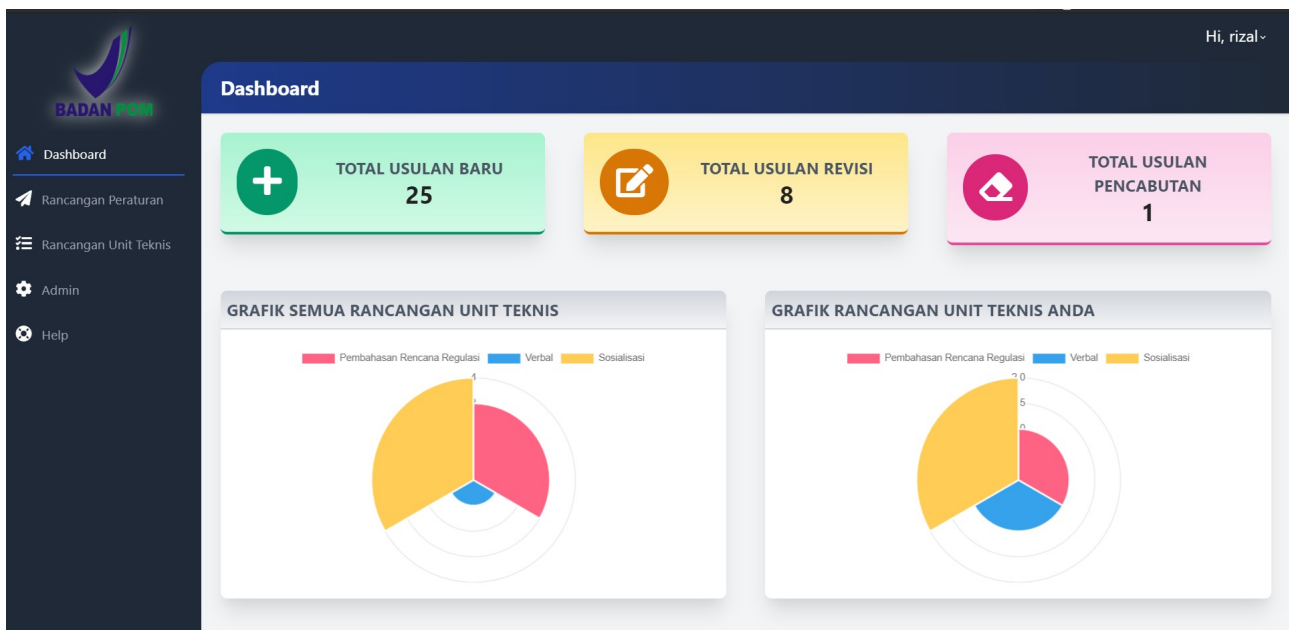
BADAN POM

Hi, rizal

Dashboard

Dashboard

Rancangan Peraturan

Rancangan Unit Teknis

Admin

Help

TOTAL USULAN BARU
25

TOTAL USULAN REVISI
8

TOTAL USULAN PENCABUTAN
1

GRAFIK SEMUA RANCANGAN UNIT TEKNIS

Pembahasan Rencana Regulasi Verbal Sosialisasi

4

GRAFIK RANCANGAN UNIT TEKNIS ANDA

Pembahasan Rencana Regulasi Verbal Sosialisasi

2.0
1.5
1.0